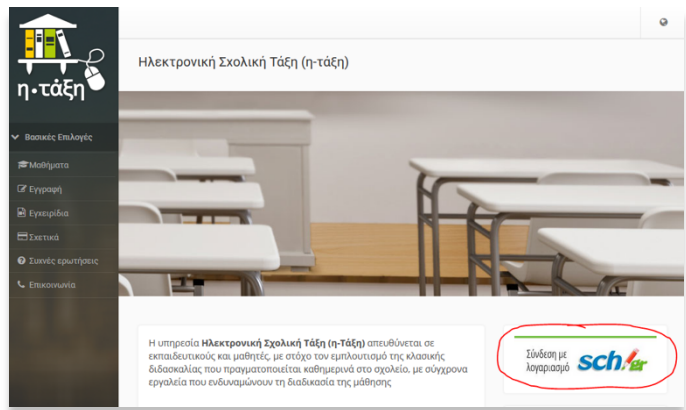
η·τάξη

Βασικές Επιλογές
Μαθήματα
Εγγραφή
Εγχειρίδια
Σχετικά
Συχνές ερωτήσεις
Επικοινωνία

Ηλεκτρονική Σχολική Τάξη (η-τάξη)

Η υπηρεσία Ηλεκτρονική Σχολική Τάξη (η-τάξη) απευθύνεται σε εκπαιδευτικούς και μαθητές, με στόχο τον εμπλουτισμό της κλασικής διδασκαλίας που πραγματοποιείται καθημερινά στο σχολείο, με σύγχρονα εργαλεία που ενδυναμώνουν τη διαδικασία της μάθησης

Σύνδεση με λογαριασμό sch.gr